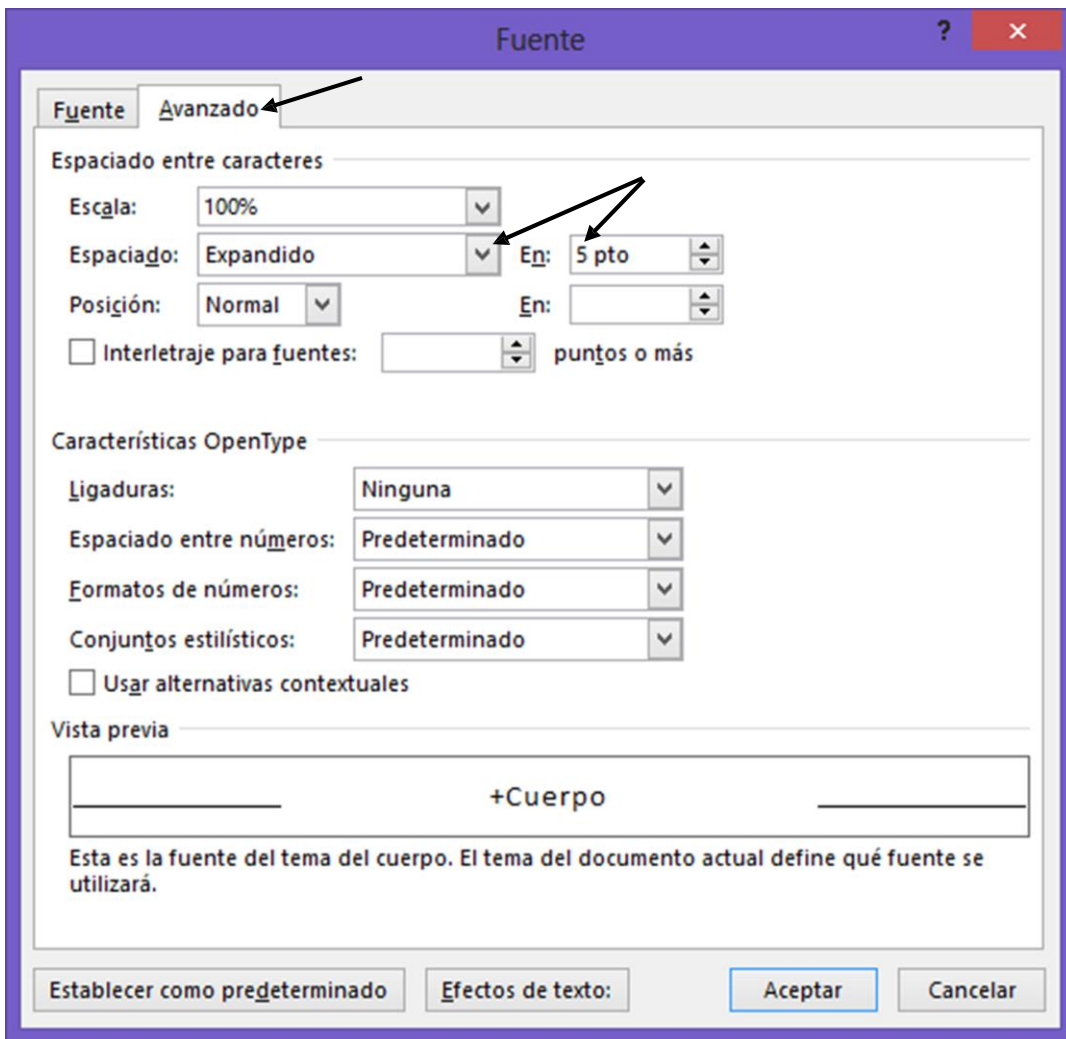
Fuente

?

×

Fuente

Avanzado

Espaciado entre caracteres

Escala: 100%

Espaciado: Expandido

En: 5 pto

Posición: Normal

En:

Interletraje para fuentes:

puntos o más

Características OpenType

Ligaduras: Ninguna

Espaciado entre números: Predeterminado

Formatos de números: Predeterminado

Conjuntos estilísticos: Predeterminado

Usar alternativas contextuales

Vista previa

+Cuerpo

Esta es la fuente del tema del cuerpo. El tema del documento actual define qué fuente se utilizará.

Establecer como predeterminado

Efectos de texto:

Aceptar

Cancelar